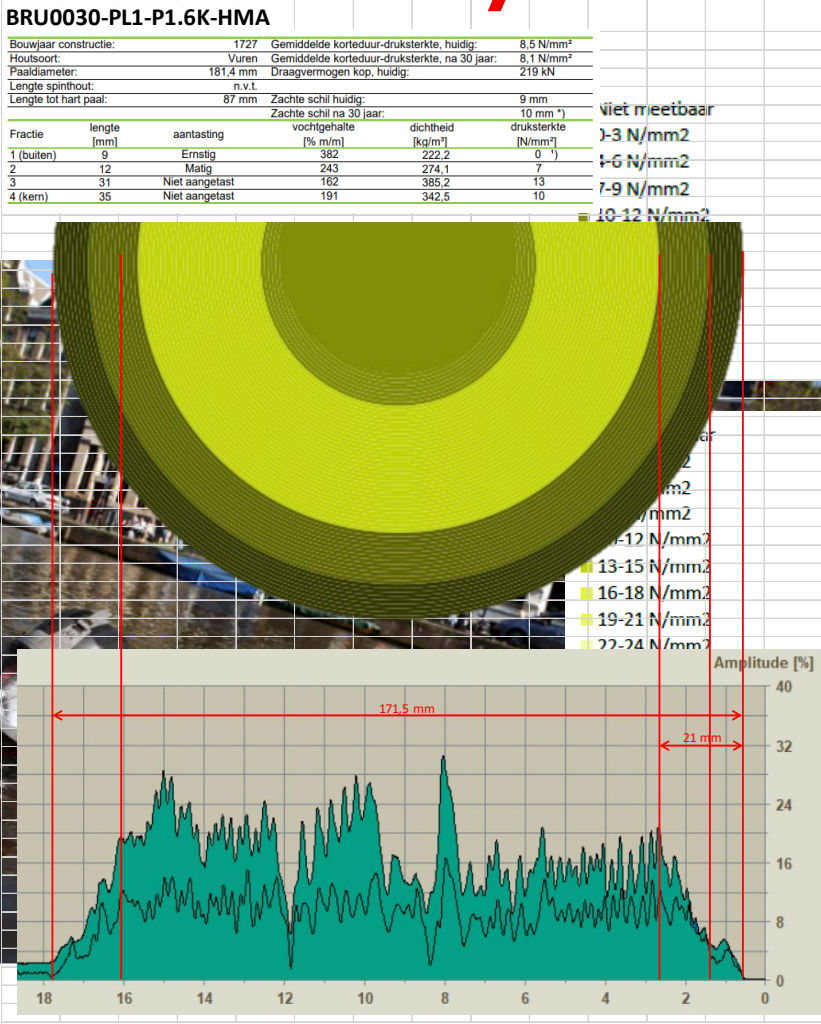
BRU0030-PL1-P1.6K-HMA

| | | | |
|---|---|---|---|
| Bouwjaar constructie: | 1727 | Gemiddelde korteduur-druksterkte, huidig: | 8,5 N/mm² |
| Houtsoort: | Vuren | Gemiddelde korteduur-druksterkte, na 30 jaar: | 8,1 N/mm² |
| Paaldiameter: | 181,4 mm | Draagvermogen kop, huidig: | 219 kN |
| Lengte spinthout: | n.v.t. | | |
| Lengte tot hart paal: | 87 mm | Zachte schil huidig: | 9 mm |
| | | Zachte schil na 30 jaar: | 10 mm *) |

| Fractie | lengte [mm] | aantasting | vochtgehalte [% m/m] | dichtheid [kg/m³] | druksterkte [N/mm²] |
|---|---|---|---|---|---|
| 1 (buiten) | 9 | Ernstig | 382 | 222,2 | 0 ¹) |
| 2 | 12 | Matig | 243 | 274,1 | 7 |
| 3 | 31 | Niet aangetast | 162 | 385,2 | 13 |
| 4 (kern) | 35 | Niet aangetast | 191 | 342,5 | 10 |

Niet meetbaar
0-3 N/mm2
4-6 N/mm2
7-9 N/mm2
10-12 N/mm2

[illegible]ar
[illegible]2
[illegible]m2
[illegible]/mm2
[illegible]-12 N/mm2
13-15 N/mm2
16-18 N/mm2
19-21 N/mm2
22-24 N/mm2

Amplitude [%]
40
32
24
16
8
0
171,5 mm
21 mm
18 16 14 12 10 8 6 4 2 0